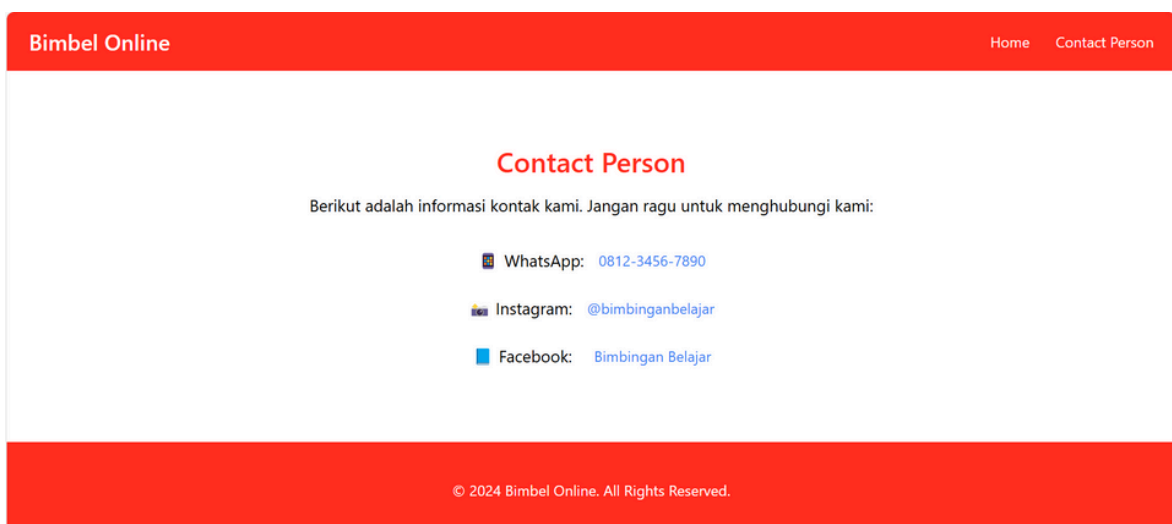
Bimbel Online

Home Contact Person

Contact Person

Berikut adalah informasi kontak kami. Jangan ragu untuk menghubungi kami:

📱 WhatsApp: 0812-3456-7890

📸 Instagram: @bimbinganbelajar

📘 Facebook: Bimbingan Belajar

© 2024 Bimbel Online. All Rights Reserved.